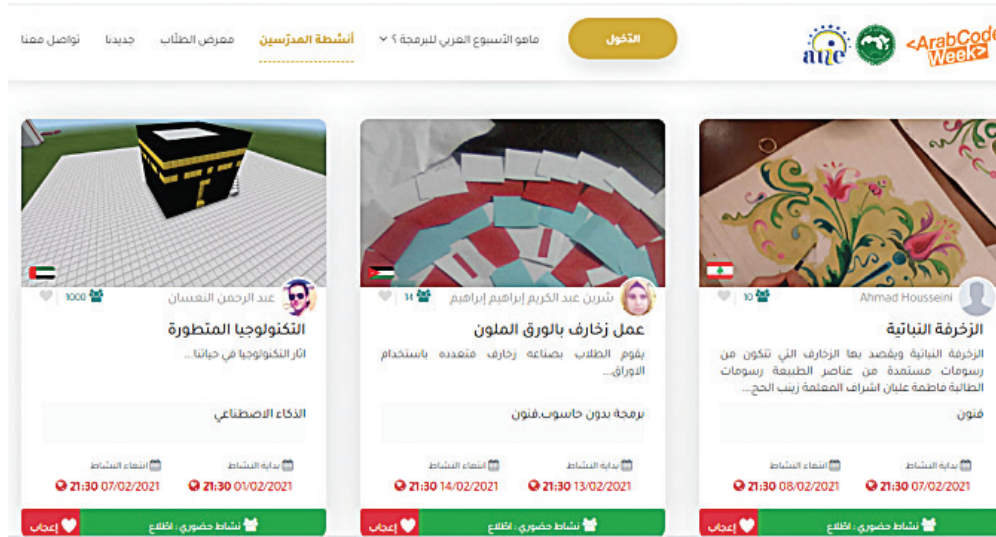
<ArabCode Week>

aue

الدخول

ماهو الأسبوع العربي للبرمجة ؟

أنشطة المدرسين

معرض الطلاب

جديدنا

تواصل معنا

Ahmad Housseini

10

الزخرفة النباتية

الزخرفة النباتية ويقصد بها الزخارف التي تتكون من رسومات مستمدة من عناصر الطبيعة رسومات الطالبة فاطمة عليان اشراف المعلمة زينب الحج...

فنون

بداية النشاط

انتهاء النشاط

21:30 07/02/2021

21:30 08/02/2021

نشاط حضوري : اطلاع

إعجاب

شرين عبد الكريم إبراهيم إبراهيم

14

عمل زخارف بالورق الملون

يقوم الطلاب بصناعه زخارف متعدده باستخدام الاوراق...

برمجة بدون حاسوب،فنون

بداية النشاط

انتهاء النشاط

21:30 13/02/2021

21:30 14/02/2021

نشاط حضوري : اطلاع

إعجاب

عبد الرحمن النعسان

1000

التكنولوجيا المتطورة

اثار التكنولوجيا في حياتنا...

الذكاء الاصطناعي

بداية النشاط

انتهاء النشاط

21:30 01/02/2021

21:30 07/02/2021

نشاط حضوري : اطلاع

إعجاب